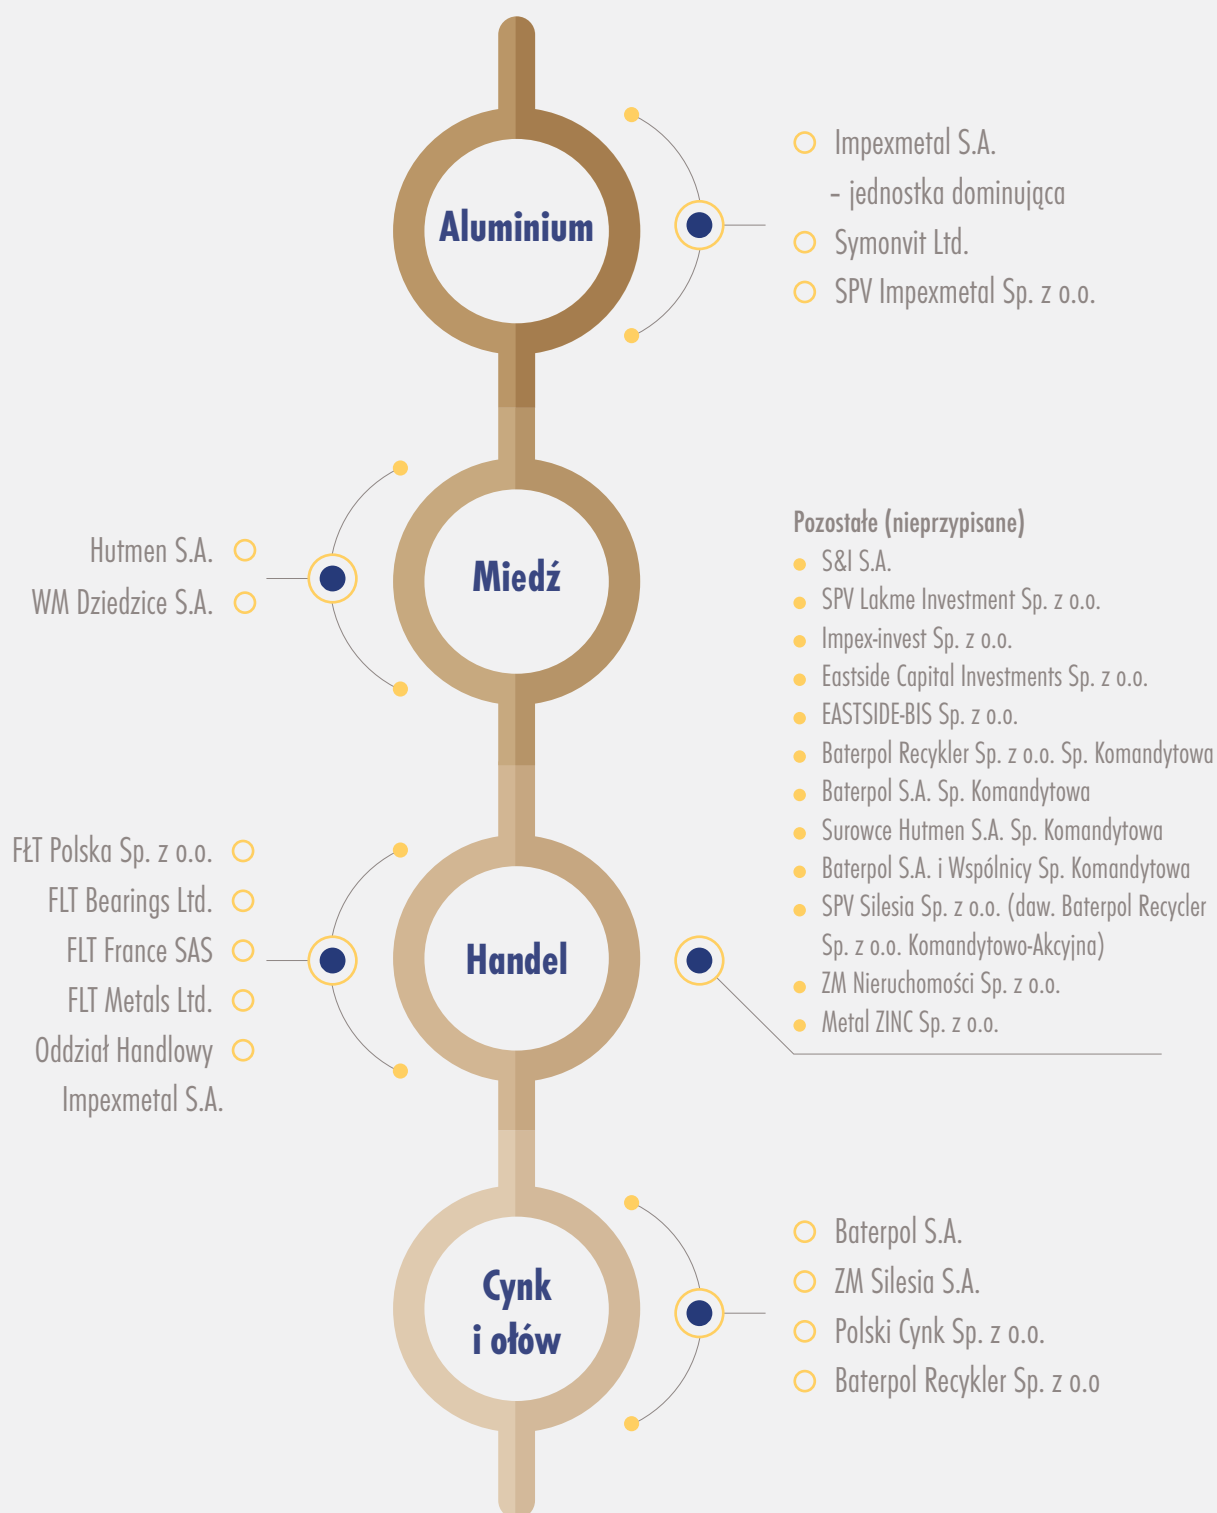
Aluminium

Impexmetal S.A.
– jednostka dominująca
Symonvit Ltd.
SPV Impexmetal Sp. z o.o.

Miedź

Hutmen S.A.
WM Dziedzice S.A.

Pozostałe (nieprzypisane)
S&I S.A.
SPV Lakme Investment Sp. z o.o.
Impex-invest Sp. z o.o.
Eastside Capital Investments Sp. z o.o.
EASTSIDE-BIS Sp. z o.o.
Baterpol Recykler Sp. z o.o. Sp. Komandytowa
Baterpol S.A. Sp. Komandytowa
Surowce Hutmen S.A. Sp. Komandytowa
Baterpol S.A. i Wspólnicy Sp. Komandytowa
SPV Silesia Sp. z o.o. (daw. Baterpol Recycler Sp. z o.o. Komandytowo-Akcyjna)
ZM Nieruchomości Sp. z o.o.
Metal ZINC Sp. z o.o.

Handel

FŁT Polska Sp. z o.o.
FLT Bearings Ltd.
FLT France SAS
FLT Metals Ltd.
Oddział Handlowy Impexmetal S.A.

Cynk i ołów

Baterpol S.A.
ZM Silesia S.A.
Polski Cynk Sp. z o.o.
Baterpol Recykler Sp. z o.o